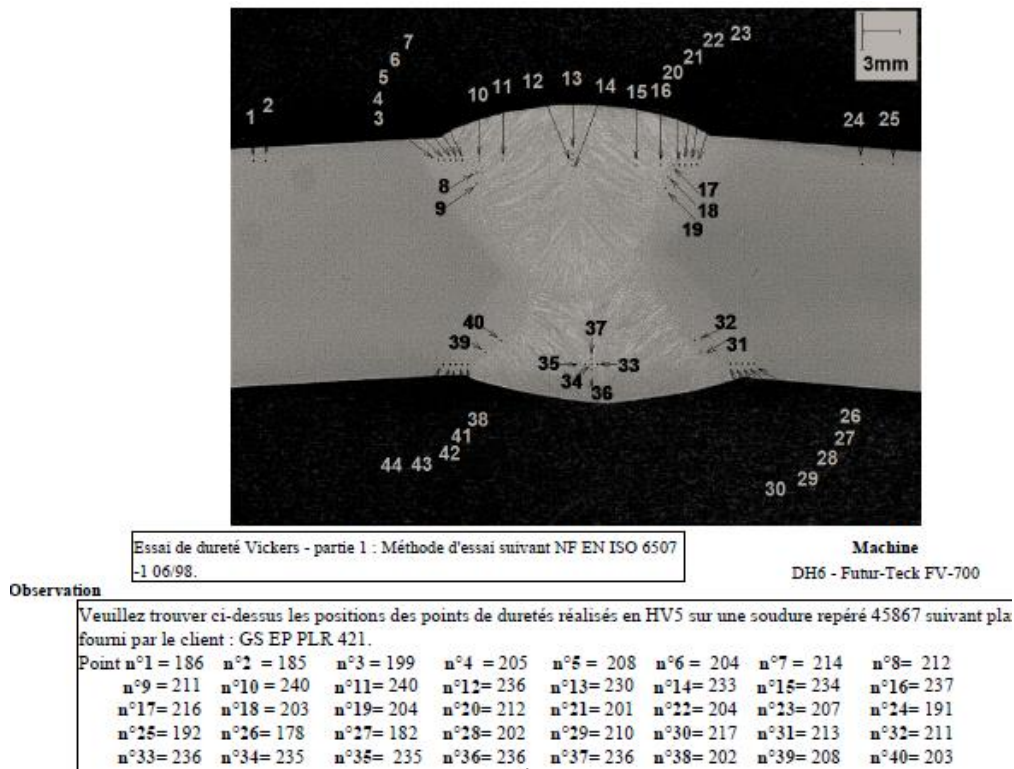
3mm

1 2 3 4 5 6 7 10 11 12 13 14 15 16 20 21 22 23 24 25

8 9 17 18 19

40 39 37 32 31 35 33 34 36

38 41 42 43 44 26 27 28 29 30

Essai de dureté Vickers - partie 1 : Méthode d'essai suivant NF EN ISO 6507 -1 06/98.

Machine
DH6 - Futur-Teck FV-700

Observation

Veuillez trouver ci-dessus les positions des points de duretés réalisés en HV5 sur une soudure repéré 45867 suivant pla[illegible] fourni par le client : GS EP PLR 421.

Point n°1 = 186 n°2 = 185 n°3 = 199 n°4 = 205 n°5 = 208 n°6 = 204 n°7 = 214 n°8= 212
n°9 = 211 n°10 = 240 n°11= 240 n°12= 236 n°13= 230 n°14= 233 n°15= 234 n°16= 237
n°17= 216 n°18 = 203 n°19= 204 n°20= 212 n°21= 201 n°22= 204 n°23= 207 n°24= 191
n°25= 192 n°26= 178 n°27= 182 n°28= 202 n°29= 210 n°30= 217 n°31= 213 n°32= 211
n°33= 236 n°34= 235 n°35= 235 n°36= 236 n°37= 236 n°38= 202 n°39= 208 n°40= 203